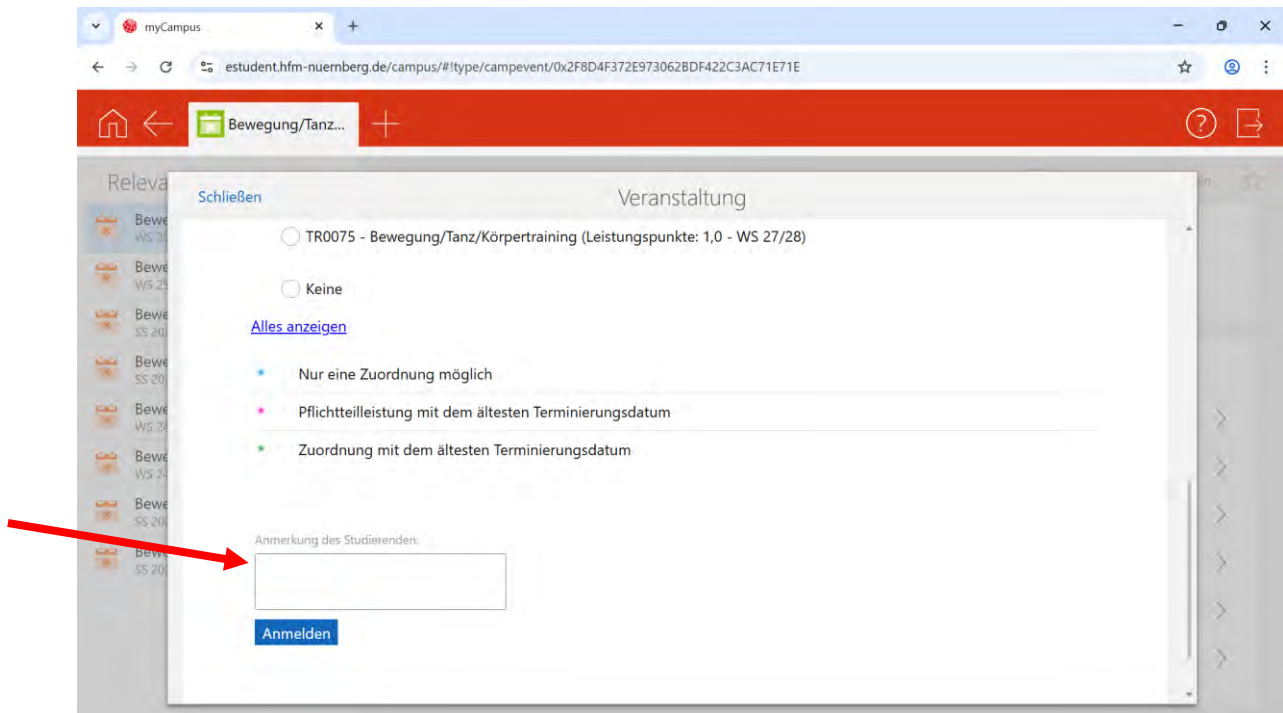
myCampus

estudent.hfm-nuernberg.de/campus/#!type/campevent/0x2F8D4F372E973062BDF422C3AC71E71E

Bewegung/Tanz...

Releva

Bewe
WS 2

Bewe
WS 2

Bewe
SS 20

Bewe
SS 20

Bewe
WS 2

Bewe
WS 2

Bewe
SS 20

Bewe
SS 20

Schließen

Veranstaltung

TR0075 - Bewegung/Tanz/Körpertraining (Leistungspunkte: 1,0 - WS 27/28)

Keine

Alles anzeigen

Nur eine Zuordnung möglich

Pflichtteilleistung mit dem ältesten Terminierungsdatum

Zuordnung mit dem ältesten Terminierungsdatum

Anmerkung des Studierenden:

Anmelden